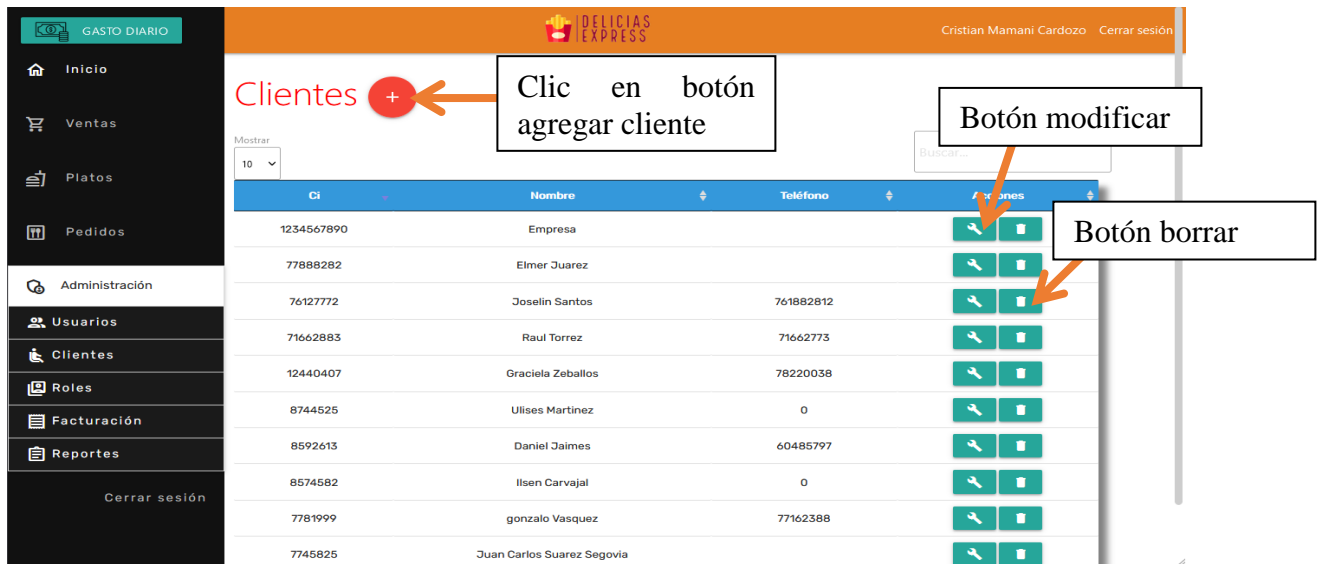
GASTO DIARIO

Inicio

Ventas

Platos

Pedidos

Administración

Usuarios

Clientes

Roles

Facturación

Reportes

Cerrar sesión

DELICIAS EXPRESS

Cristian Mamani Cardozo Cerrar sesión

Clientes +

Clic en botón agregar cliente

Botón modificar

Botón borrar

Mostrar
10

Buscar...

| Ci | Nombre | Teléfono | Acciones |
|---|---|---|---|
| 1234567890 | Empresa | | |
| 77888282 | Elmer Juarez | | |
| 76127772 | Joselin Santos | 761882812 | |
| 71662883 | Raul Torrez | 71662773 | |
| 12440407 | Graciela Zeballos | 78220038 | |
| 8744525 | Ulises Martinez | 0 | |
| 8592613 | Daniel Jaimes | 60485797 | |
| 8574582 | Ilsen Carvajal | 0 | |
| 7781999 | gonzalo Vasquez | 77162388 | |
| 7745825 | Juan Carlos Suarez Segovia | | |